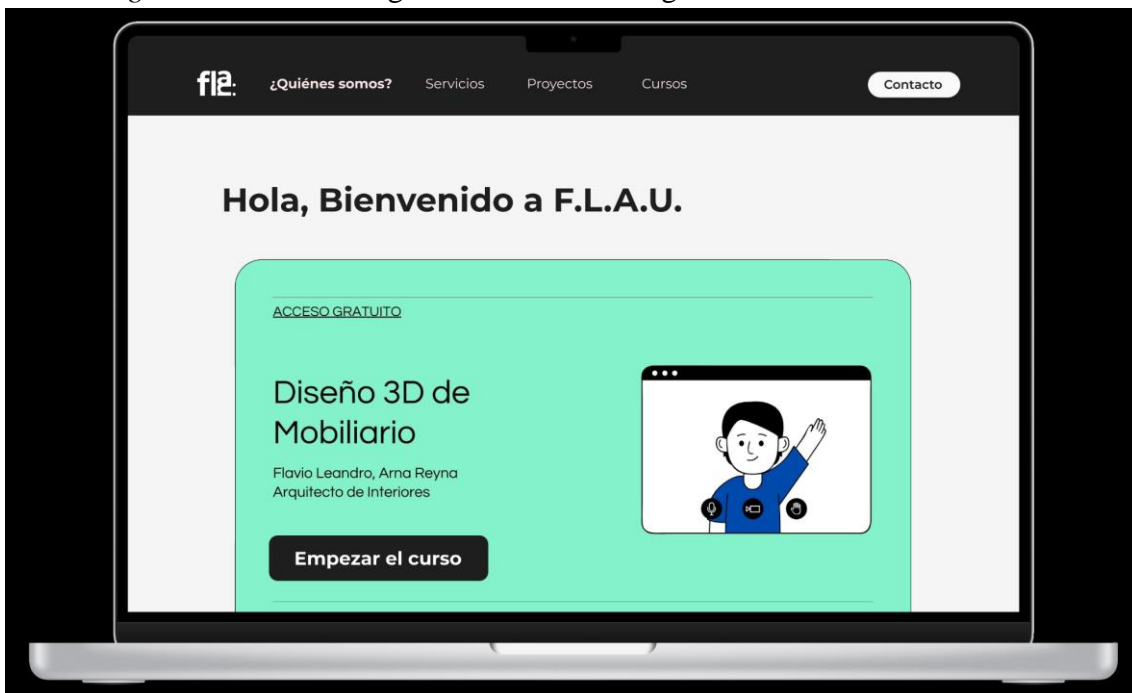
fla.

¿Quiénes somos? Servicios Proyectos Cursos

Contacto

Hola, Bienvenido a F.L.A.U.

ACCESO GRATUITO

Diseño 3D de Mobiliario

Flavio Leandro, Arna Reyna
Arquitecto de Interiores

Empezar el curso